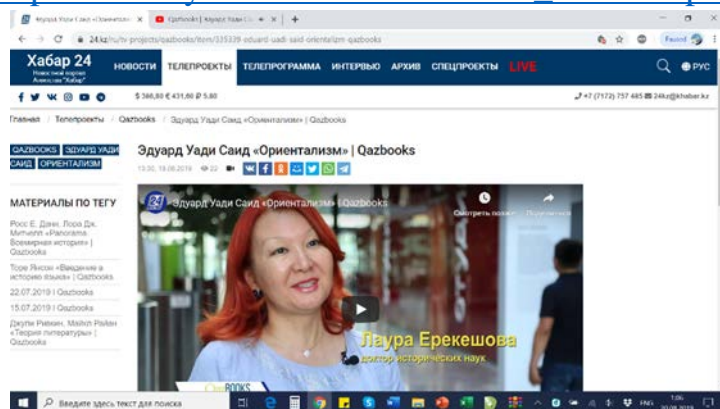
Эдуард Уади Саид «Ориентализм» | Qazbooks

Qazbooks | Эдуард Уади С...

24.kz/ru/tv-projects/qazbooks/item/335339-eduard-uadi-said-orientalizm-qazbooks

Хабар 24
Новостной портал Агентства "Хабар"

НОВОСТИ ТЕЛЕПРОЕКТЫ ТЕЛЕПРОГРАММА ИНТЕРВЬЮ АРХИВ СПЕЦПРОЕКТЫ LIVE

РУС

$ 386,80 € 431,60 ₽ 5,80

+7 (7172) 757 485 24kz@khabar.kz

Главная / Телепроекты / Qazbooks / Эдуард Уади Саид «Ориентализм» | Qazbooks

QAZBOOKS ЭДУАРД УАДИ САИД ОРИЕНТАЛИЗМ

Эдуард Уади Саид «Ориентализм» | Qazbooks

13:30, 18.08.2019 22

МАТЕРИАЛЫ ПО ТЕГУ

Росс Е. Данн, Лора Дж. Митчелл «Panorama. Всемирная история» | Qazbooks

Торе Янсон «Введение в историю языка» | Qazbooks

22.07.2019 | Qazbooks

15.07.2019 | Qazbooks

Джули Ривкин, Майкл Райан «Теория литературы» | Qazbooks

Эдуард Уади Саид «Ориентализм» | Qazbooks

Смотреть позже Поделиться

Лаура Ерекешова
доктор исторических наук

BOOKS

Введите здесь текст для поиска

ENG 1:06 20.08.2019